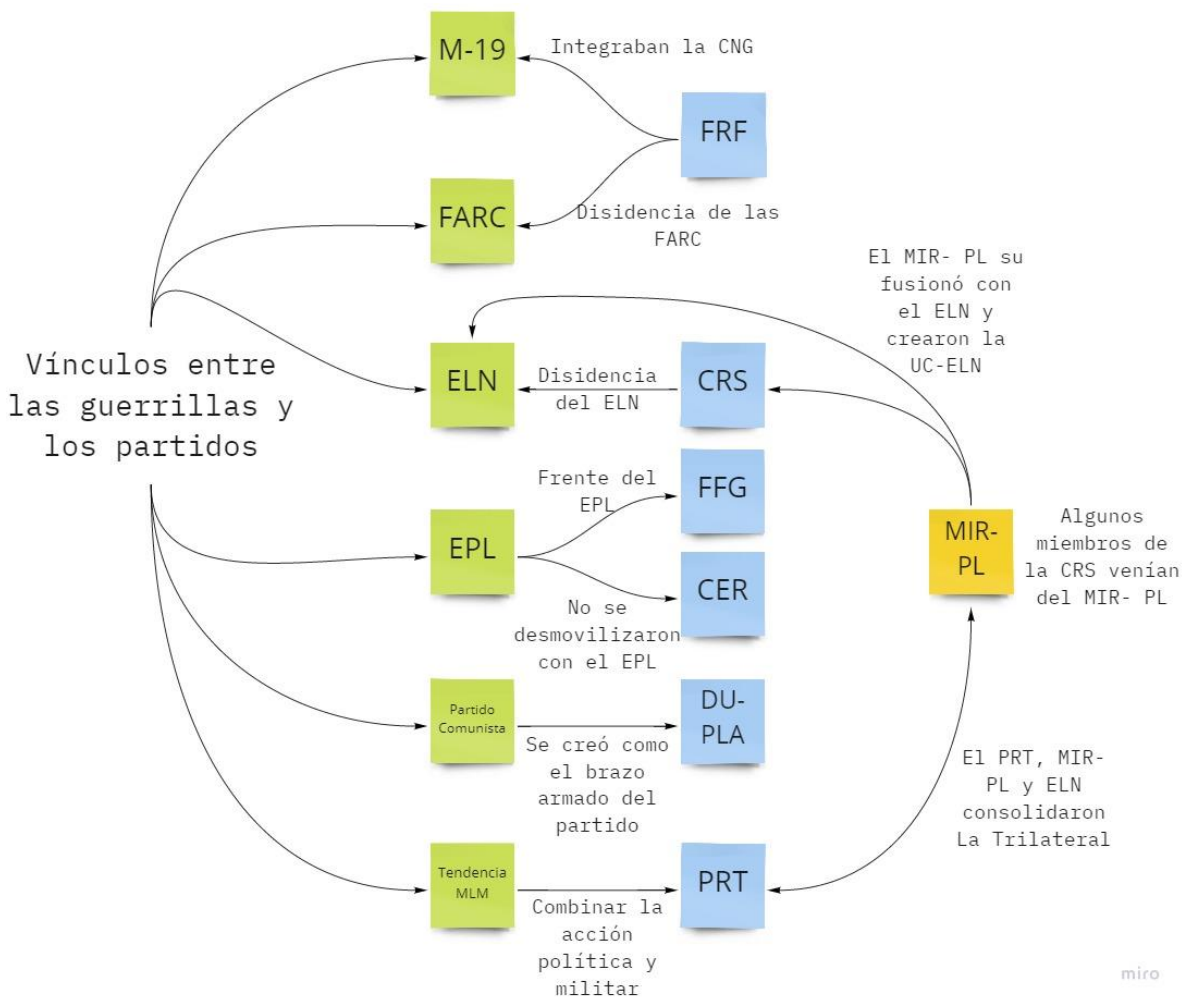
Vínculos entre las guerrillas y los partidos

M-19

Integraban la CNG

FRF

FARC

Disidencia de las FARC

El MIR- PL su fusionó con el ELN y crearon la UC-ELN

ELN

Disidencia del ELN

CRS

Frente del EPL

FFG

EPL

CER

No se desmovilizaron con el EPL

MIR-PL

Algunos miembros de la CRS venían del MIR- PL

Partido Comunista

DU-PLA

Se creó como el brazo armado del partido

El PRT, MIR-PL y ELN consolidaron La Trilateral

Tendencia MLM

PRT

Combinar la acción política y militar

miro